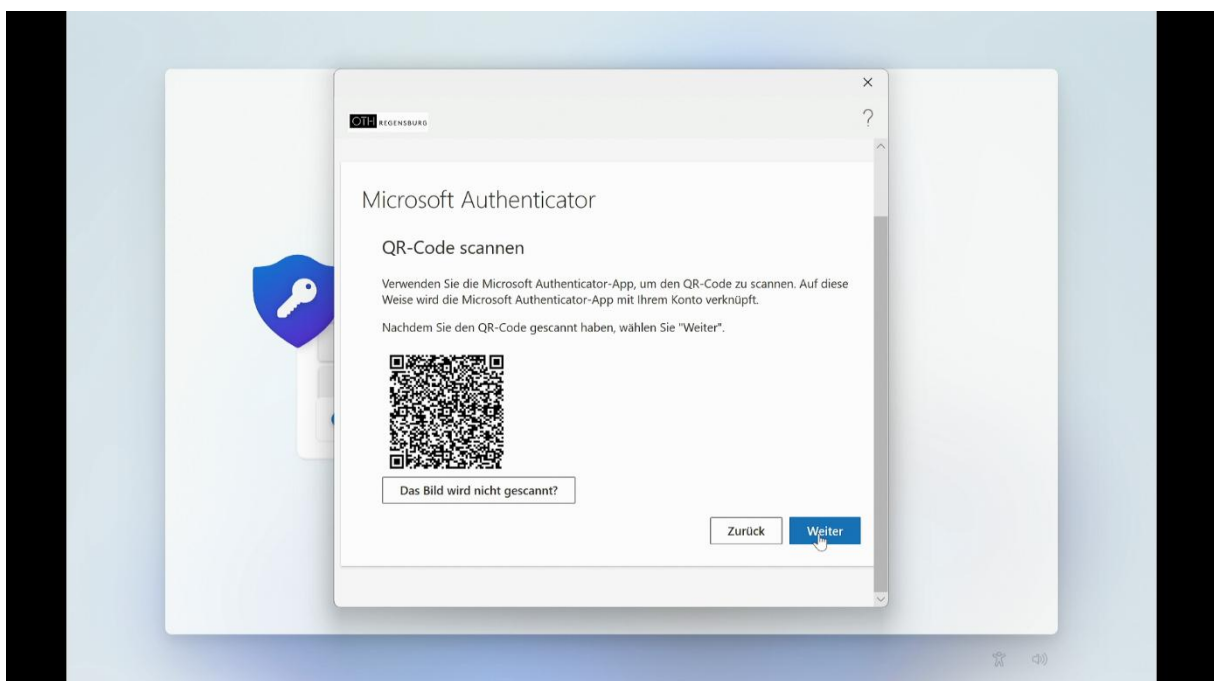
×
OTH REGENSBURG
?

Microsoft Authenticator

QR-Code scannen

Verwenden Sie die Microsoft Authenticator-App, um den QR-Code zu scannen. Auf diese Weise wird die Microsoft Authenticator-App mit Ihrem Konto verknüpft.

Nachdem Sie den QR-Code gescannt haben, wählen Sie "Weiter".

Das Bild wird nicht gescannt?

Zurück
Weiter